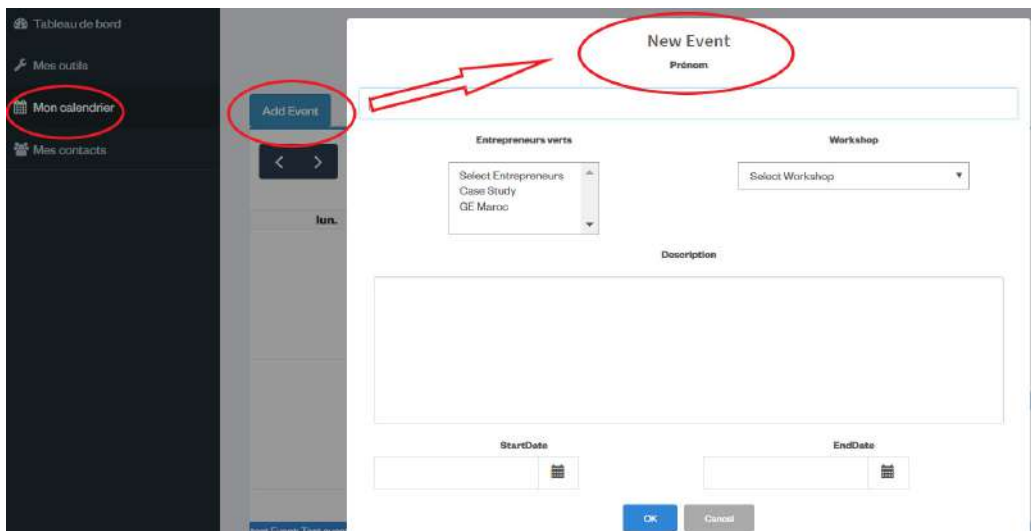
Tableau de bord

Mes outils

Mon calendrier

Mes contacts

Add Event

< >

lun.

New Event

Prénom

Entrepreneurs verts

Select Entrepreneurs
Case Study
GE Maroc

Workshop

Select Workshop

Description

StartDate

EndDate

OK

Cancel

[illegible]